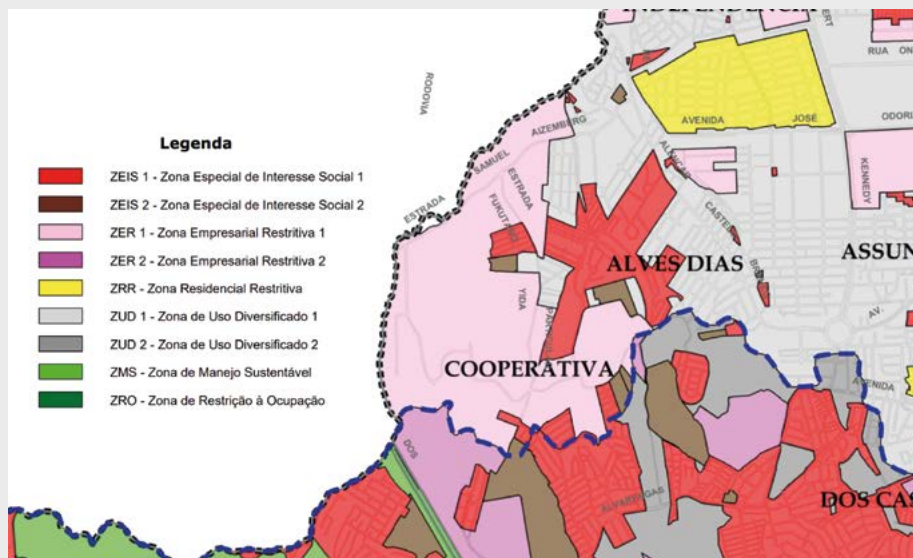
Legenda

ZEIS 1 - Zona Especial de Interesse Social 1
ZEIS 2 - Zona Especial de Interesse Social 2
ZER 1 - Zona Empresarial Restritiva 1
ZER 2 - Zona Empresarial Restritiva 2
ZRR - Zona Residencial Restritiva
ZUD 1 - Zona de Uso Diversificado 1
ZUD 2 - Zona de Uso Diversificado 2
ZMS - Zona de Manejo Sustentável
ZRO - Zona de Restrição à Ocupação

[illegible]
RUA
ON
RODOVIA
AVENIDA
JOSÉ
ODORI
AIZEMBERG
SAMUEL
ESTRADA
ESTRADA
FUKUTARO
YIDA
KENNEDY
CASTE
ALVES DIAS
ASSUN
AV.
COOPERATIVA
AVENIDA
DOS
ALVARENGAS
DOS CAS